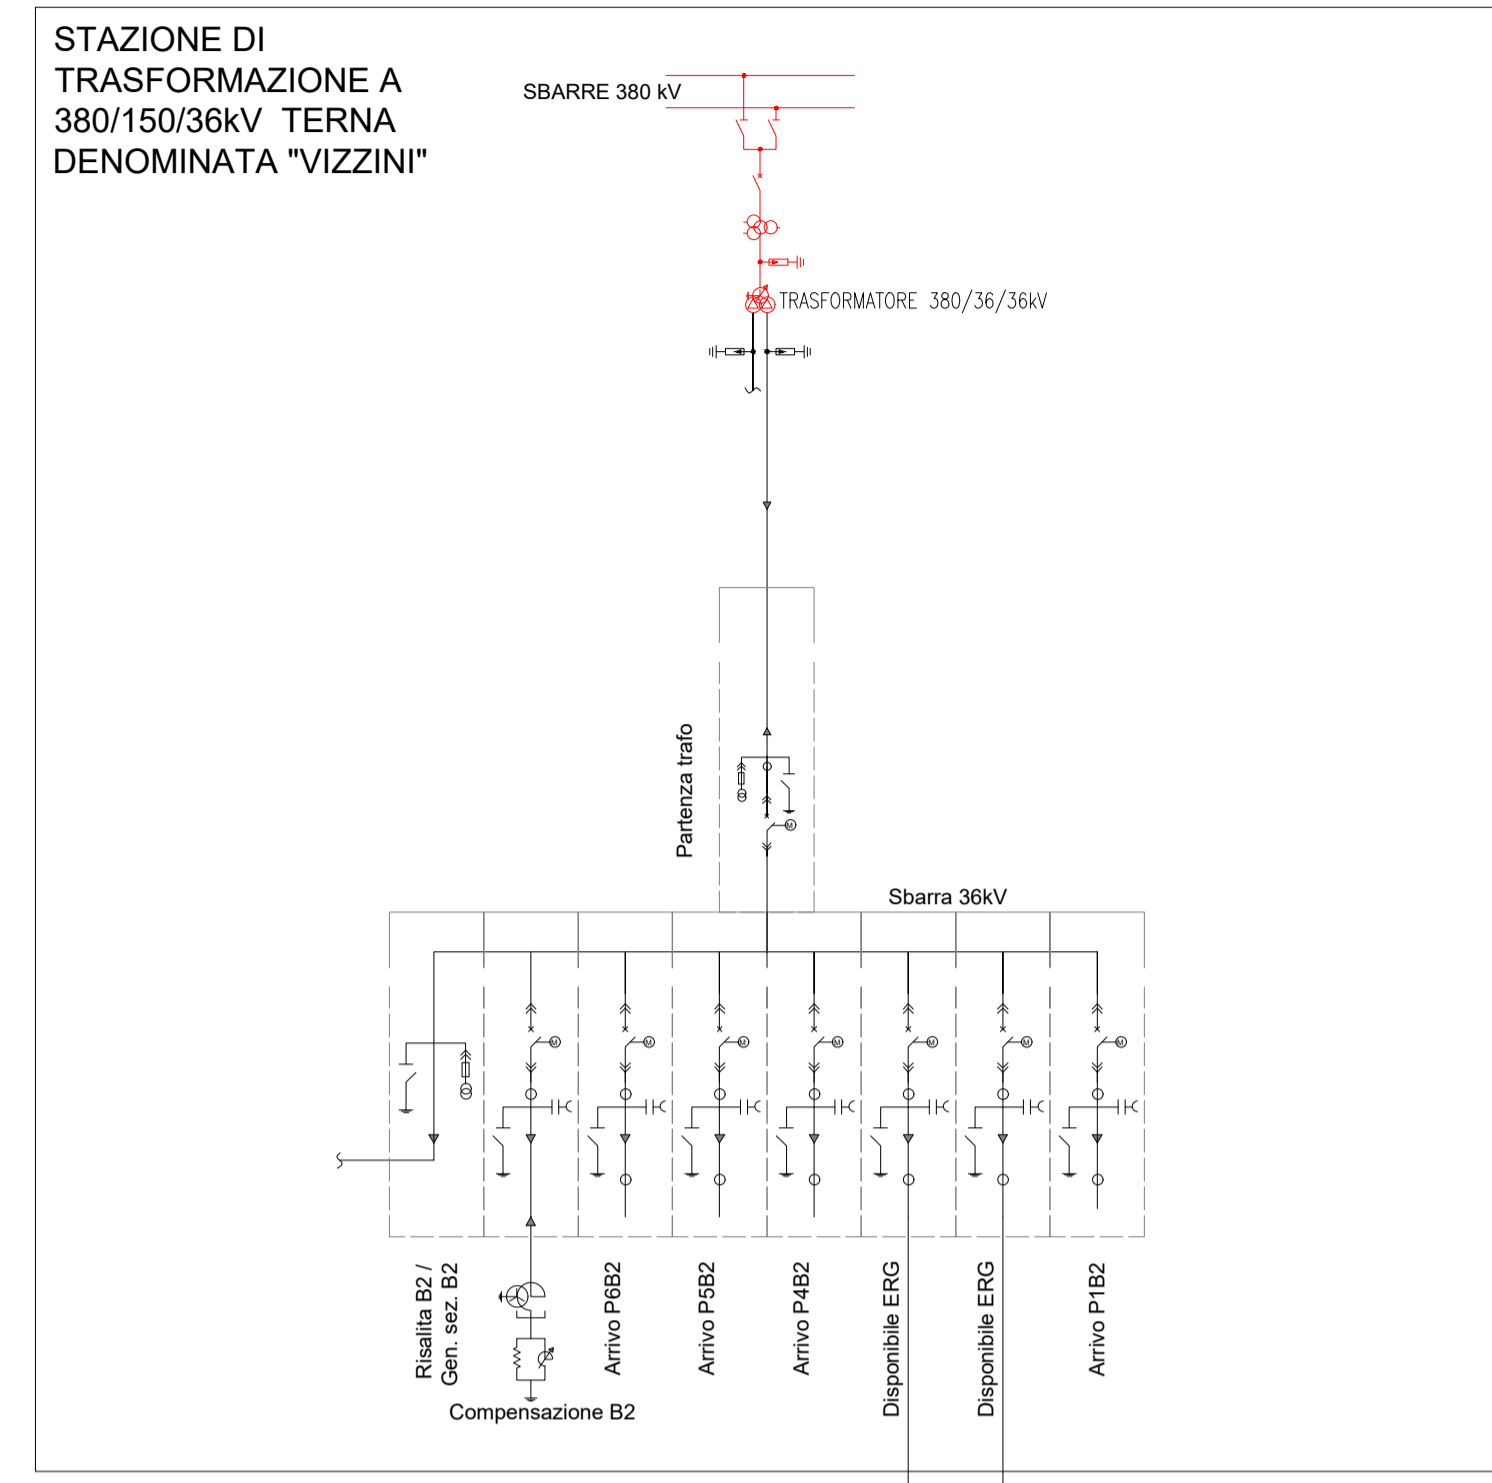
STAZIONE DI TRASFORMAZIONE A 380/150/36kV TERNA DENOMINATA "VIZZINI"

SBARRE 380 kV

TRASFORMATORE 380/36/36kV

Partenza trafo

Sbarra 36kV

Risalita B2 / Gen. sez. B2

Compensazione B2

Arrivo P6B2

Arrivo P5B2

Arrivo P4B2

Disponibile ERG

Disponibile ERG

Arrivo P1B2